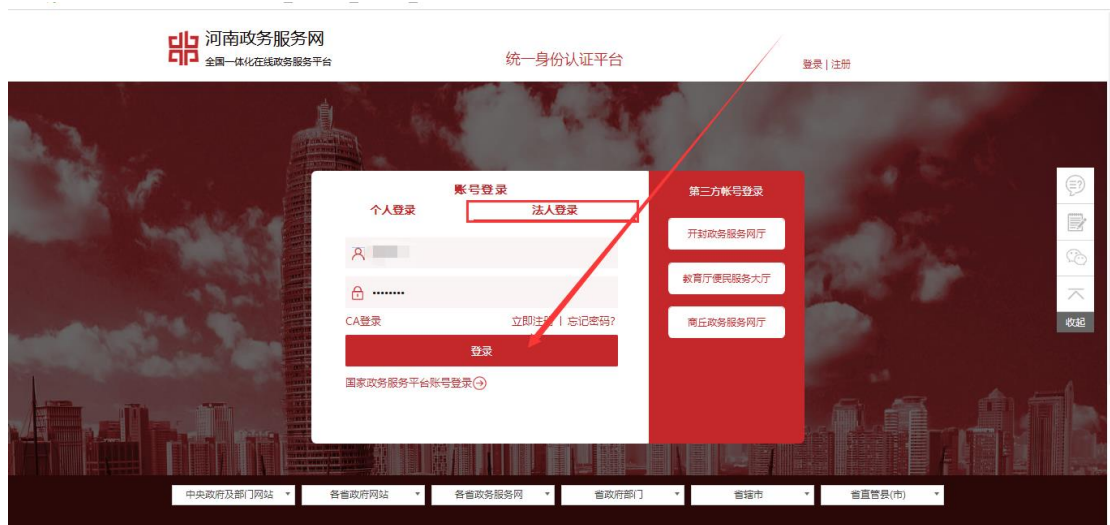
河南政务服务网
全国一体化在线政务服务平台

统一身份认证平台

登录 | 注册

账号登录
个人登录
法人登录

CA登录
立即注册 | 忘记密码?
登录
国家政务服务平台账号登录

第三方帐号登录
开封政务服务网厅
教育厅便民服务大厅
商丘政务服务网厅

收起

中央政府及部门网站
各省政府网站
各省政务服务网
省政府部门
省辖市
省直管县(市)